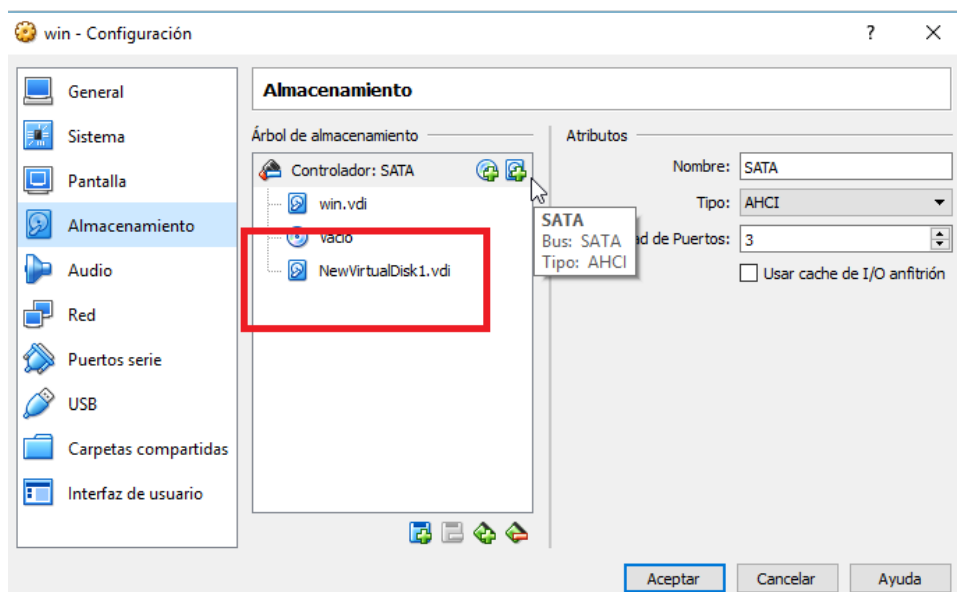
win - Configuración
?
✕

General
Sistema
Pantalla
Almacenamiento
Audio
Red
Puertos serie
USB
Carpetas compartidas
Interfaz de usuario

Almacenamiento

Árbol de almacenamiento

Controlador: SATA
win.vdi
Vacío
NewVirtualDisk1.vdi

SATA
Bus: SATA
Tipo: AHCI

Atributos
Nombre: SATA
Tipo: AHCI
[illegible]ad de Puertos: 3
Usar cache de I/O anfitrión

Aceptar
Cancelar
Ayuda